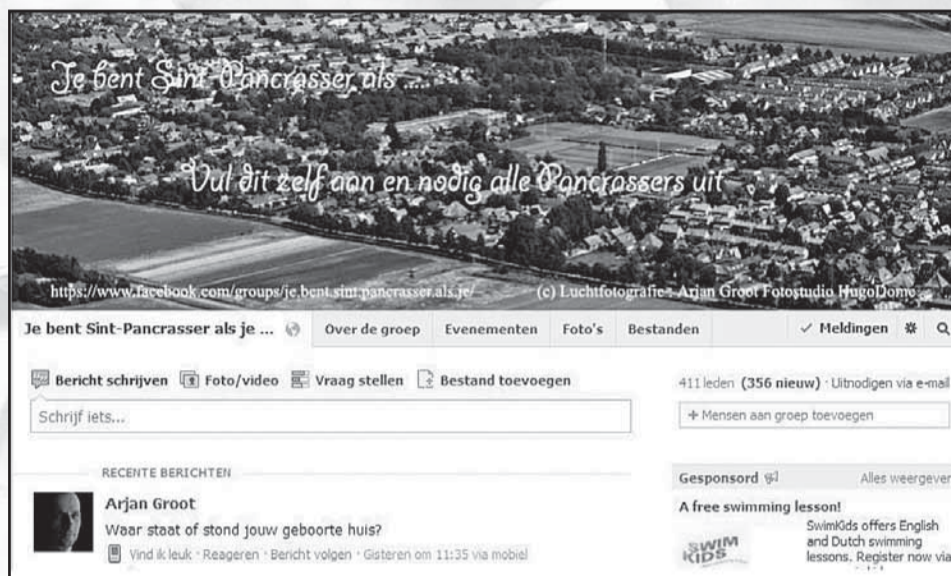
Je bent Sint-Pancrasser als ...

Vul dit zelf aan en nodig alle Pancrassers uit

https://www.facebook.com/groups/je.bent.sint.pancrasser.als.je/ (c) Luchtfotografie - Arjan Groot Fotostudio HugoDome

Je bent Sint-Pancrasser als je ... Over de groep Evenementen Foto's Bestanden ✓ Meldingen

Bericht schrijven Foto/video Vraag stellen Bestand toevoegen

Schrijf iets...

411 leden (356 nieuw) · Uitnodigen via e-mail

+ Mensen aan groep toevoegen

RECENTE BERICHTEN

Arjan Groot
Waar staat of stond jouw geboorte huis?
Vind ik leuk · Reageren · Bericht volgen · Gisteren om 11:35 via mobiel

Gesponsord Alles weergeven

A free swimming lesson!
SwimKids offers English and Dutch swimming lessons. Register now via

SWIM KIDS